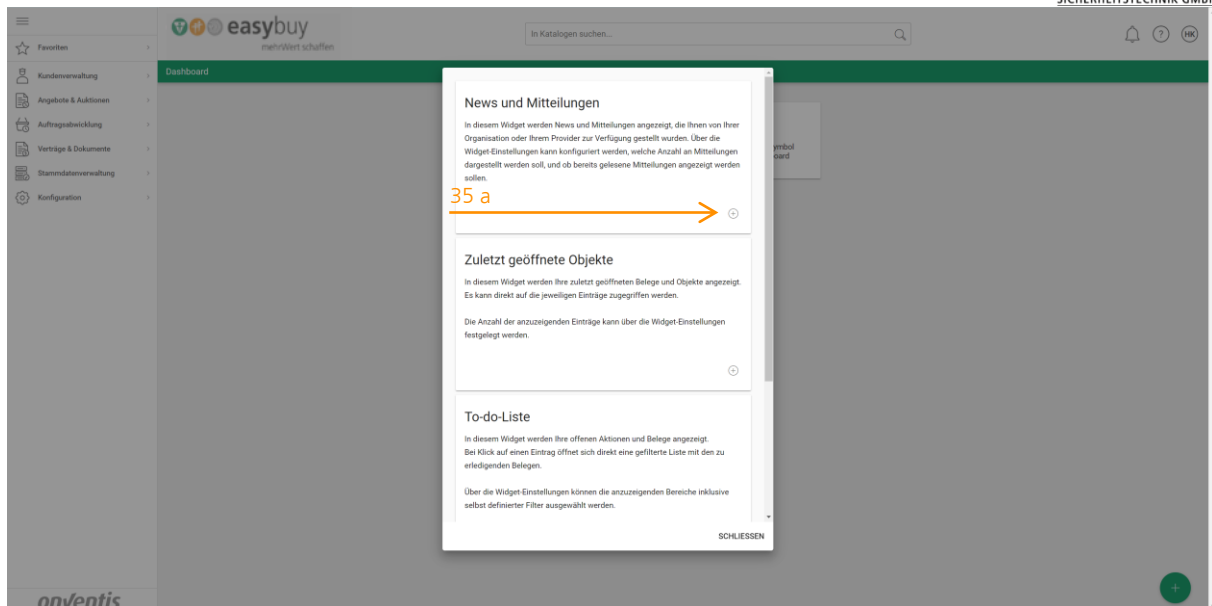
SICHERHEITSTECHNIK GMBH

easybuy
mehrWert schaffen

In Katalogen suchen...

HK

Favoriten
Kundenverwaltung
Angebote & Auktionen
Auftragsabwicklung
Verträge & Dokumente
Stammdatenverwaltung
Konfiguration

Dashboard

ymbol
oard

News und Mitteilungen

In diesem Widget werden News und Mitteilungen angezeigt, die Ihnen von Ihrer Organisation oder Ihrem Provider zur Verfügung gestellt wurden. Über die Widget-Einstellungen kann konfiguriert werden, welche Anzahl an Mitteilungen dargestellt werden soll, und ob bereits gelesene Mitteilungen angezeigt werden sollen.

35 a

Zuletzt geöffnete Objekte

In diesem Widget werden Ihre zuletzt geöffneten Belege und Objekte angezeigt. Es kann direkt auf die jeweiligen Einträge zugegriffen werden.

Die Anzahl der anzuzeigenden Einträge kann über die Widget-Einstellungen festgelegt werden.

To-do-Liste

In diesem Widget werden Ihre offenen Aktionen und Belege angezeigt. Bei Klick auf einen Eintrag öffnet sich direkt eine gefilterte Liste mit den zu erledigenden Belegen.

Über die Widget-Einstellungen können die anzuzeigenden Bereiche inklusive selbst definierter Filter ausgewählt werden.

SCHLIESSEN

onventis